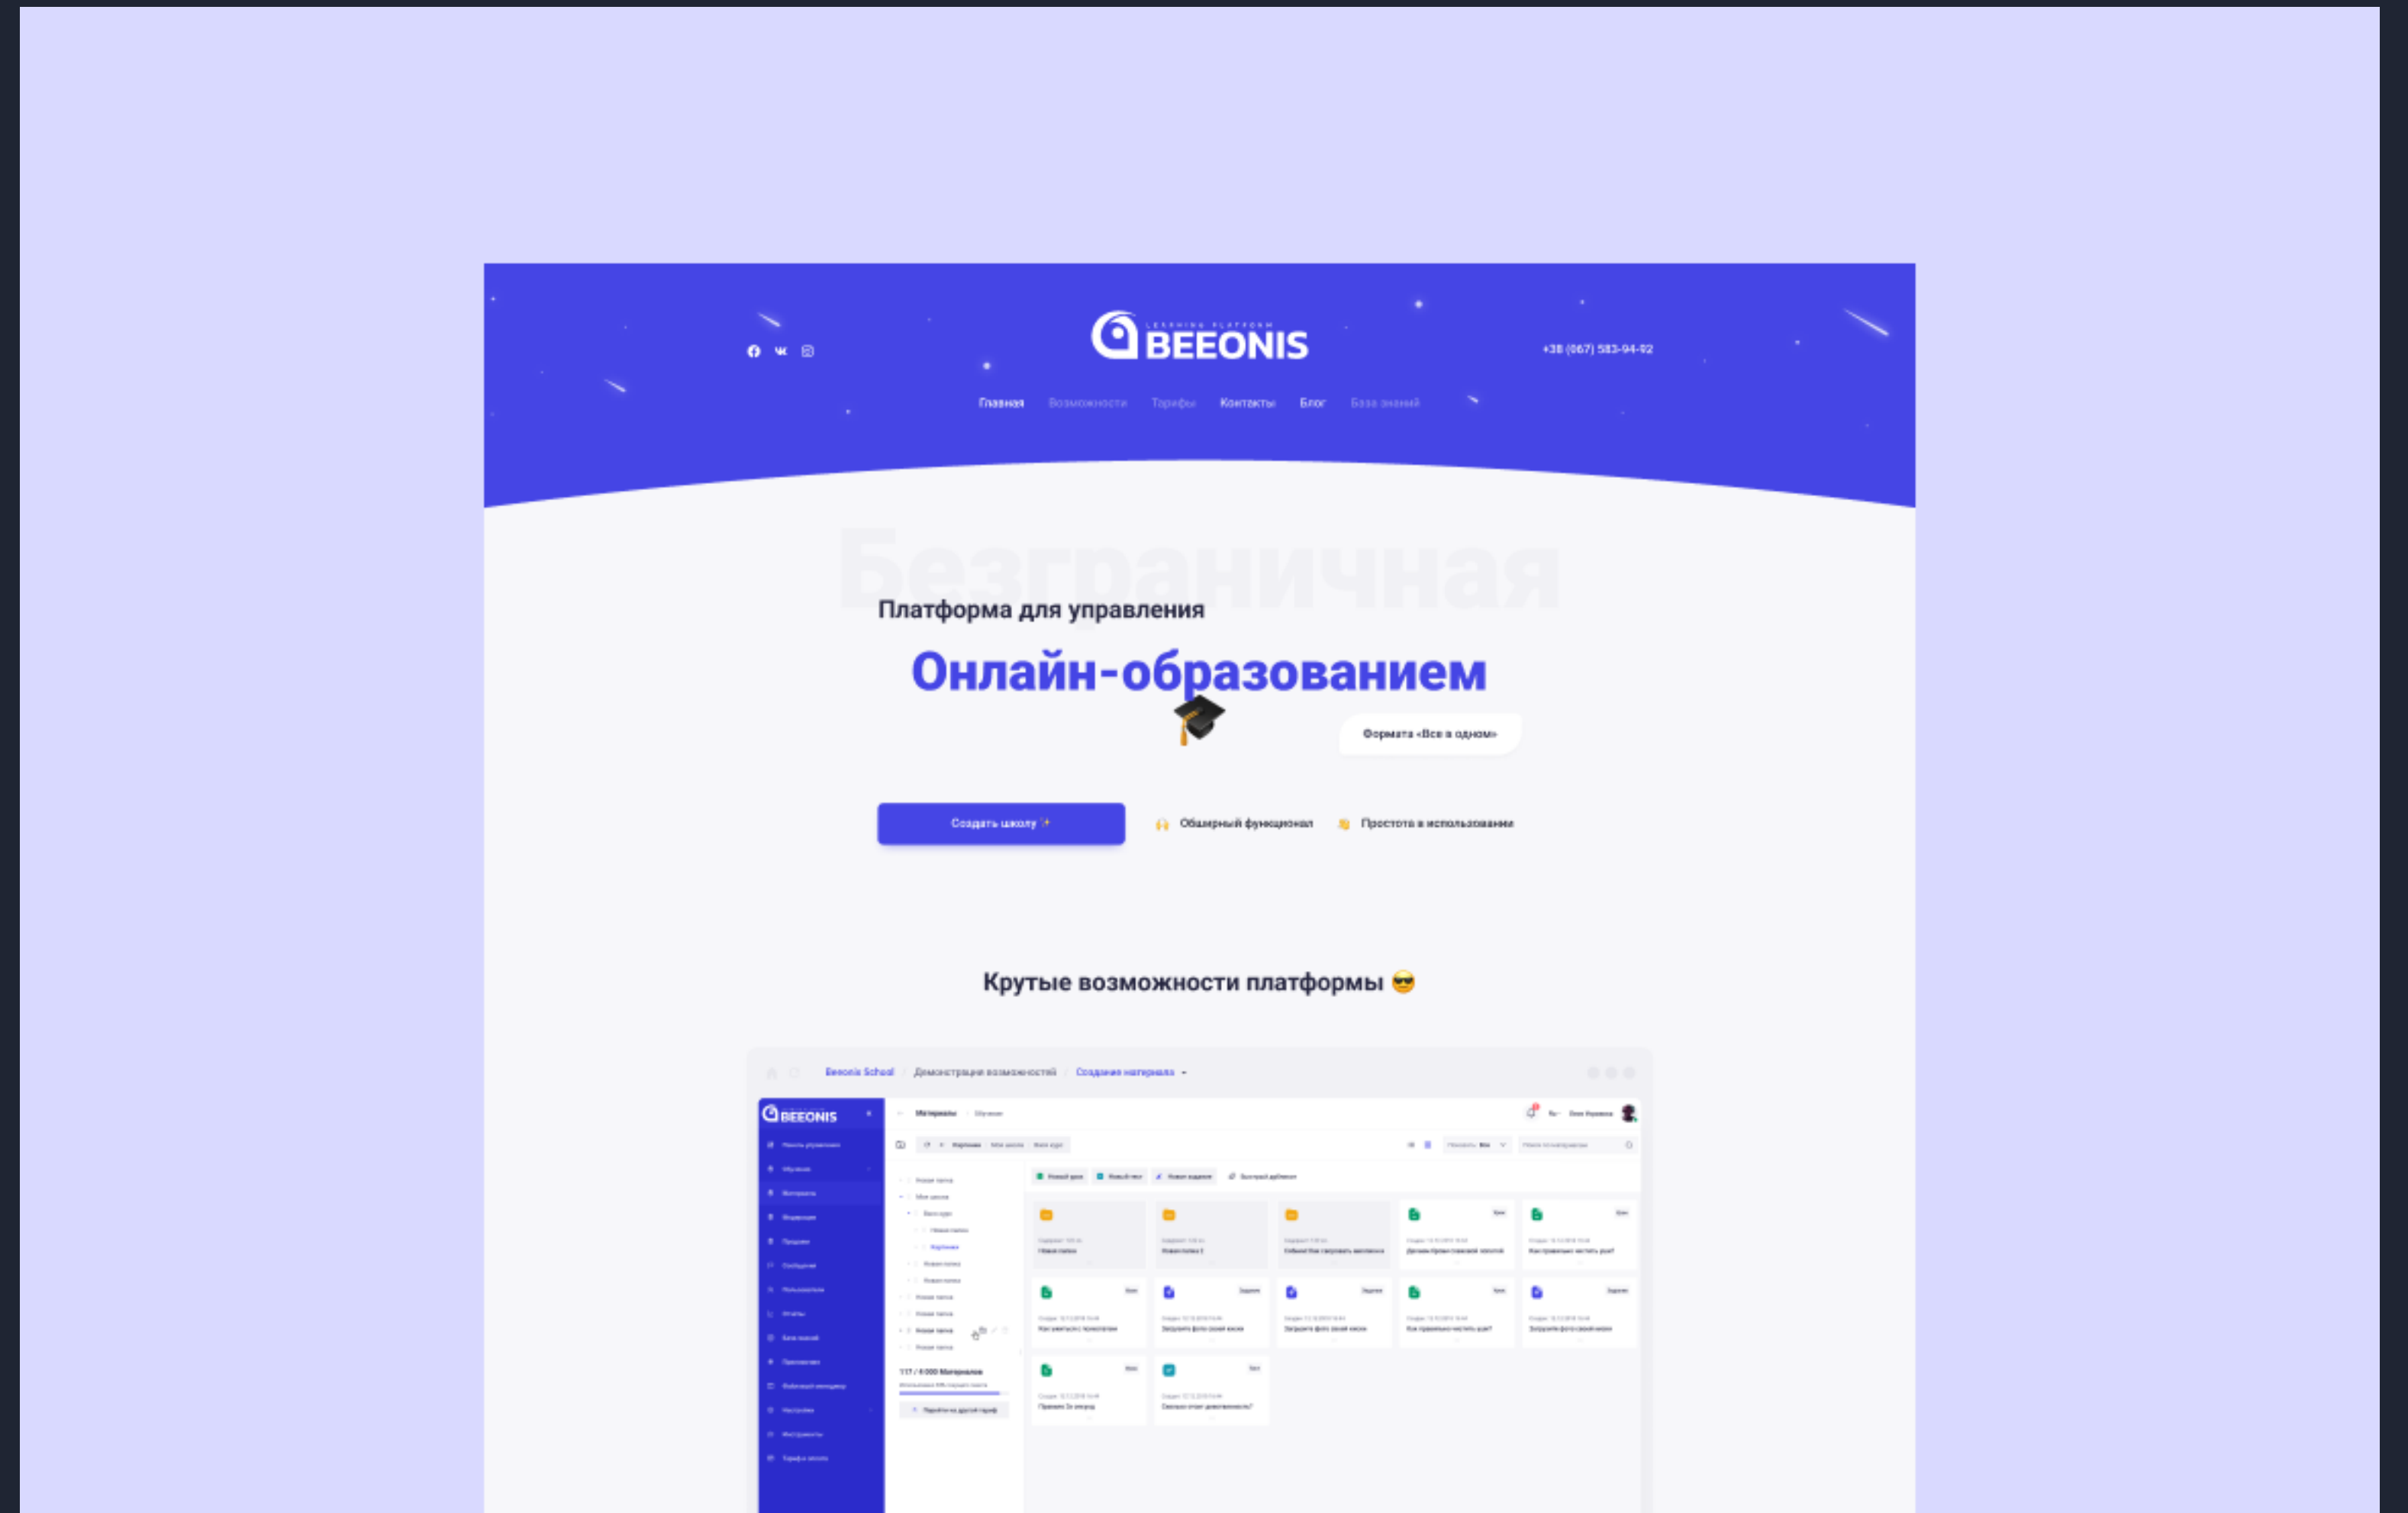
LEARNING PLATFORM
BEEONIS

+38 (067) 583-94-92

Главная Возможности Тарифы Контакты Блог База знаний

Безграничная

Платформа для управления

Онлайн-образованием

Формата «Все в одном»

Создать школу ✨

🙌 Обширный функционал 👏 Простота в использовании

Крутые возможности платформы 😎

Beeonis School / Демонстрация возможностей / Создание материала

BEEONIS

Материалы / Обучение

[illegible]

117 / 4 000 Материалов